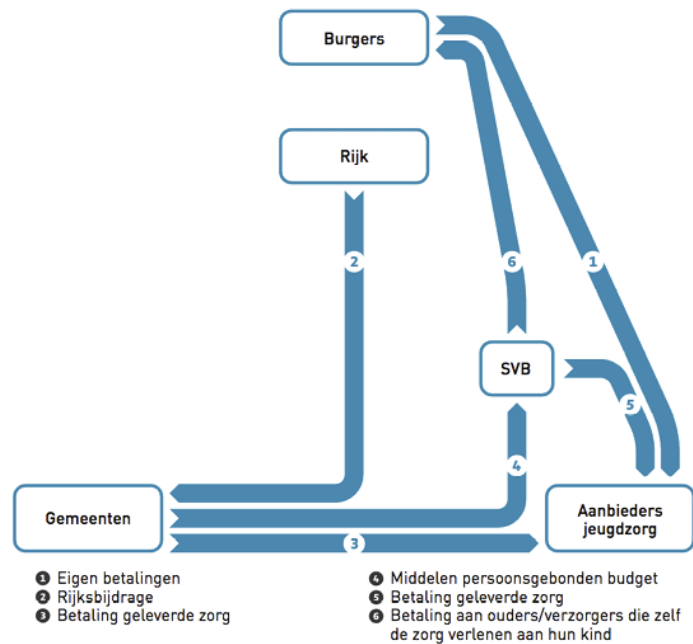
Burgers

Rijk

2

6

1

SVB

5

4

Gemeenten

Aanbieders jeugdzorg

3

❶ Eigen betalingen
❷ Rijksbijdrage
❸ Betaling geleverde zorg

❹ Middelen persoonsgebonden budget
❺ Betaling geleverde zorg
❻ Betaling aan ouders/verzorgers die zelf de zorg verlenen aan hun kind